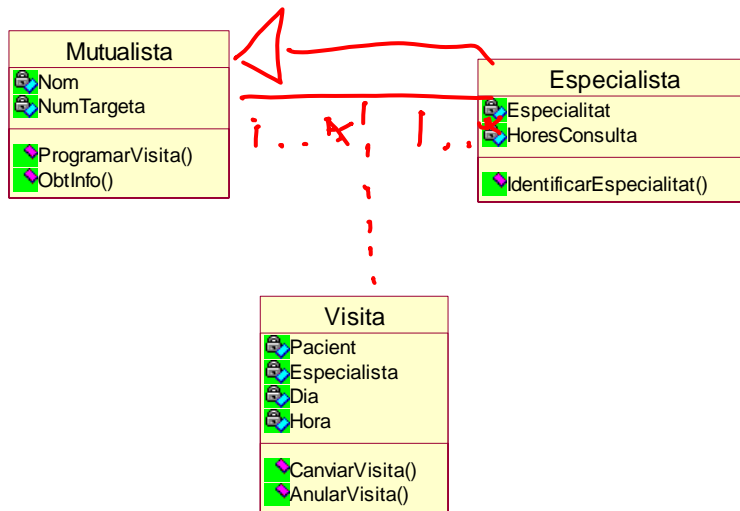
Mutualista
Nom
NumTargeta
ProgramarVisita()
ObtInfo()

Especialista
Especialitat
HoresConsulta
IdentificarEspecialitat()

1..*
1..*

Visita
Pacient
Especialista
Dia
Hora
CanviarVisita()
AnularVisita()